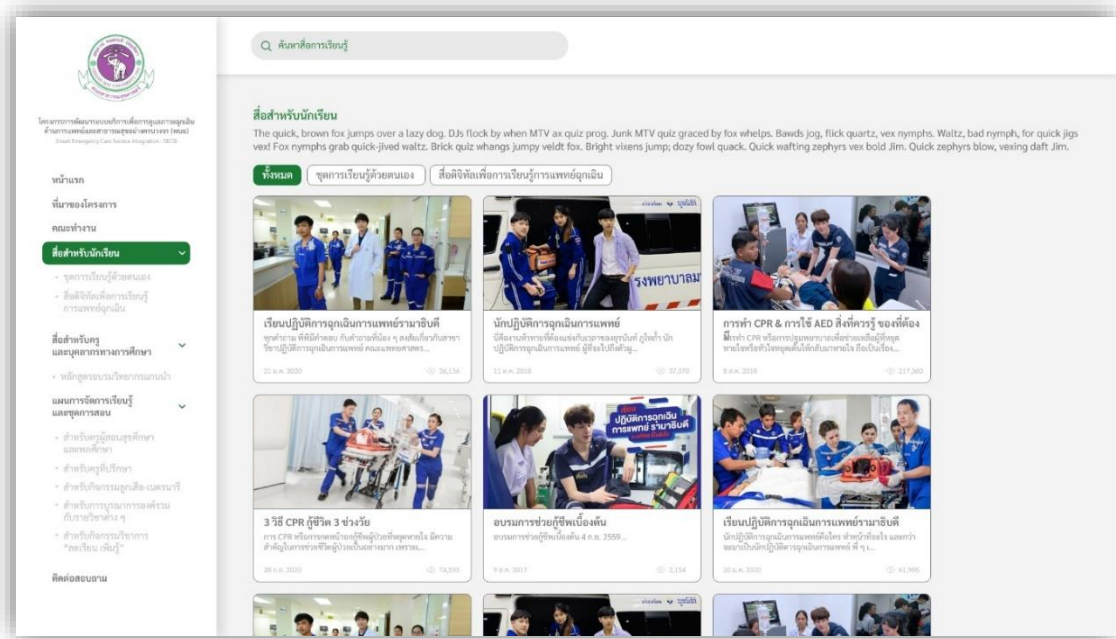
โครงการการพัฒนาระบบบริการเพื่อการดูแลภาวะฉุกเฉินด้านการแพทย์และสาธารณสุขอย่างครบวงจร (พบฉ)
Smart Emergency Care Service Integration : SECSI

หน้าแรก
ที่มาของโครงการ
คณะทำงาน
สื่อสำหรับนักเรียน
• ชุดการเรียนรู้ด้วยตนเอง
• สื่อดิจิทัลเพื่อการเรียนรู้การแพทย์ฉุกเฉิน
สื่อสำหรับครูและบุคลากรทางการศึกษา
• หลักสูตรอบรมวิทยากรแกนนำ
แผนการจัดการเรียนรู้และชุดการสอน
• สำหรับครูมัธยมศึกษาและพลศึกษา
• สำหรับครูที่ปรึกษา
• สำหรับกิจกรรมลูกเสือ-เนตรนารี
• สำหรับการบูรณาการองค์ความรู้กับรายวิชาต่าง ๆ
• สำหรับกิจกรรมโครงการ "ลดเรียน เพิ่มรู้"
ติดต่อสอบถาม

ค้นหาสื่อการเรียนรู้

สื่อสำหรับนักเรียน
The quick, brown fox jumps over a lazy dog. DJs flock by when MTV ax quiz prog. Junk MTV quiz graced by fox whelps. Bawds jog, flick quartz, vex nymphs. Waltz, bad nymph, for quick jigs vex! Fox nymphs grab quick-jived waltz. Brick quiz whangs jumpy veldt fox. Bright vixens jump; dozy fowl quack. Quick wafting zephyrs vex bold Jim. Quick zephyrs blow, vexing daft Jim.

ทั้งหมด | ชุดการเรียนรู้ด้วยตนเอง | สื่อดิจิทัลเพื่อการเรียนรู้การแพทย์ฉุกเฉิน

เรียนปฏิบัติการฉุกเฉินการแพทย์รามาธิบดี
ทุกคำถาม ที่ดีมีคำตอบ กับคำถามที่น้อง ๆ สงสัยเกี่ยวกับสาขาวิชาปฏิบัติการฉุกเฉินการแพทย์ คณะแพทยศาสตร...
21 ก.ค. 2020 | 26,136

นักปฏิบัติการฉุกเฉินการแพทย์
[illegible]
11 ก.ค. 2018 | 37,070

การทำ CPR & การใช้ AED สิ่งที่ควรรู้ ของที่ต้องมี
การทำ CPR หรือการปฐมพยาบาลเพื่อช่วยเหลือผู้ที่หยุดหายใจหรือหัวใจหยุดเต้นให้กลับมาหายใจ ถือเป็นเรื่อง...
8 ก.ค. 2018 | 217,360

3 วิธี CPR กู้ชีวิต 3 ช่วงวัย
การ CPR หรือการกดหน้าอกกู้ชีพผู้ป่วยที่หยุดหายใจ มีความสำคัญในการช่วยชีวิตผู้ป่วยเป็นอย่างมาก เพราะ...
28 ก.ย. 2020 | 74,595

อบรมการช่วยกู้ชีพเบื้องต้น
อบรมการช่วยกู้ชีพเบื้องต้น 4 ก.ย. 2559...
9 ต.ค. 2017 | 2,154

เรียนปฏิบัติการฉุกเฉินการแพทย์รามาธิบดี
นักปฏิบัติการฉุกเฉินการแพทย์คือใคร ทำหน้าที่อะไร และกว่าจะมาเป็นนักปฏิบัติการฉุกเฉินการแพทย์ พี่ ๆ เ...
20 ส.ค. 2020 | 61,995